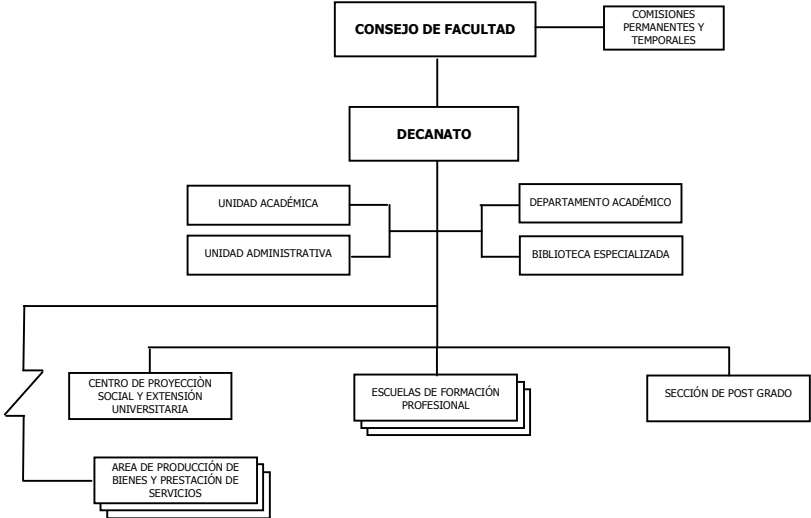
CONSEJO DE FACULTAD

COMISIONES PERMANENTES Y TEMPORALES

DECANATO

UNIDAD ACADÉMICA

UNIDAD ADMINISTRATIVA

DEPARTAMENTO ACADÉMICO

BIBLIOTECA ESPECIALIZADA

CENTRO DE PROYECCIÒN SOCIAL Y EXTENSIÓN UNIVERSITARIA

ESCUELAS DE FORMACIÓN PROFESIONAL

SECCIÓN DE POST GRADO

AREA DE PRODUCCIÓN DE BIENES Y PRESTACIÓN DE SERVICIOS